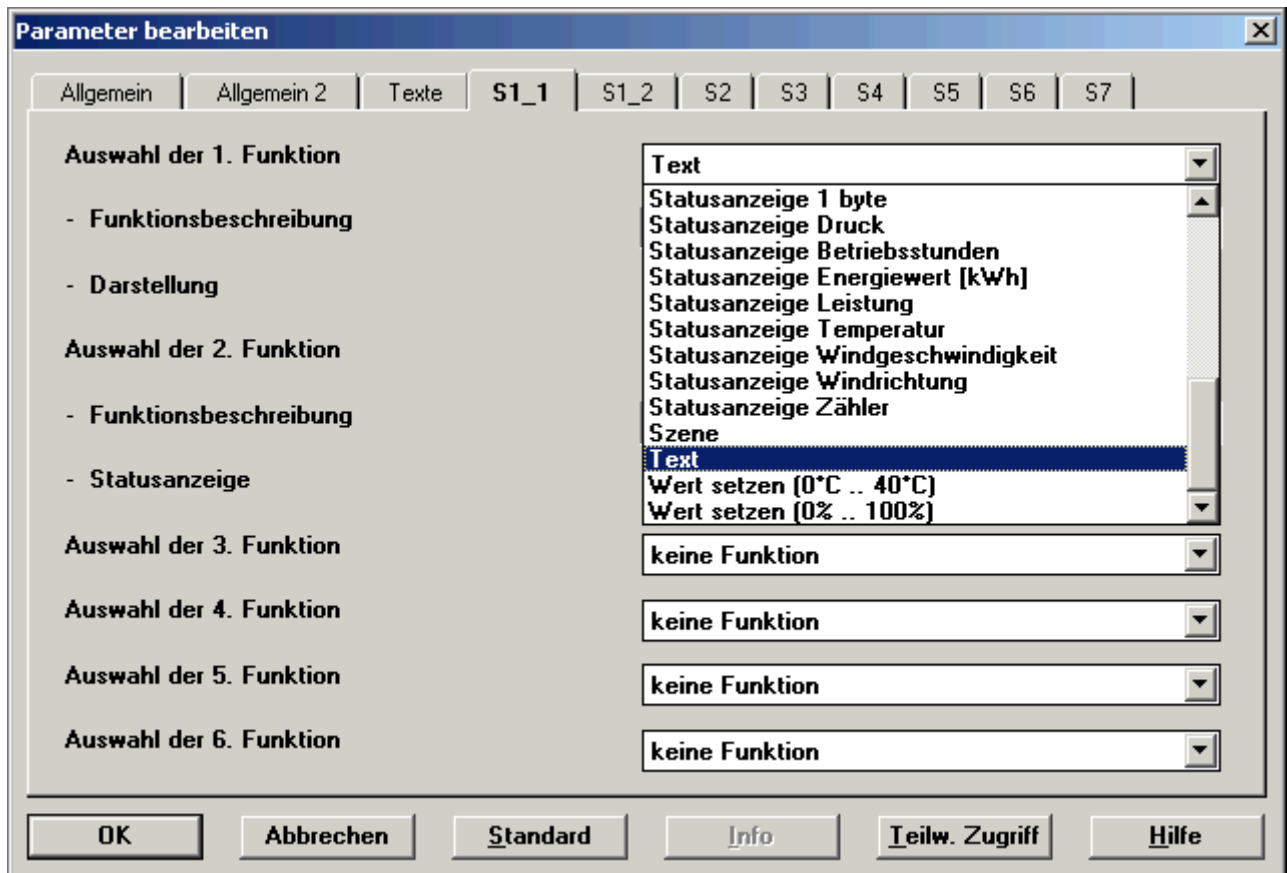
Parameter bearbeiten

Allgemein | Allgemein 2 | Texte | S1_1 | S1_2 | S2 | S3 | S4 | S5 | S6 | S7

Auswahl der 1. Funktion

- Funktionsbeschreibung

- Darstellung

Auswahl der 2. Funktion

- Funktionsbeschreibung

- Statusanzeige

Auswahl der 3. Funktion

Auswahl der 4. Funktion

Auswahl der 5. Funktion

Auswahl der 6. Funktion

Text

Statusanzeige 1 byte
Statusanzeige Druck
Statusanzeige Betriebsstunden
Statusanzeige Energiewert [kWh]
Statusanzeige Leistung
Statusanzeige Temperatur
Statusanzeige Windgeschwindigkeit
Statusanzeige Windrichtung
Statusanzeige Zähler
Szene
Text
Wert setzen (0°C .. 40°C)
Wert setzen (0% .. 100%)

keine Funktion

keine Funktion

keine Funktion

keine Funktion

OK | Abbrechen | Standard | Info | Teilw. Zugriff | Hilfe